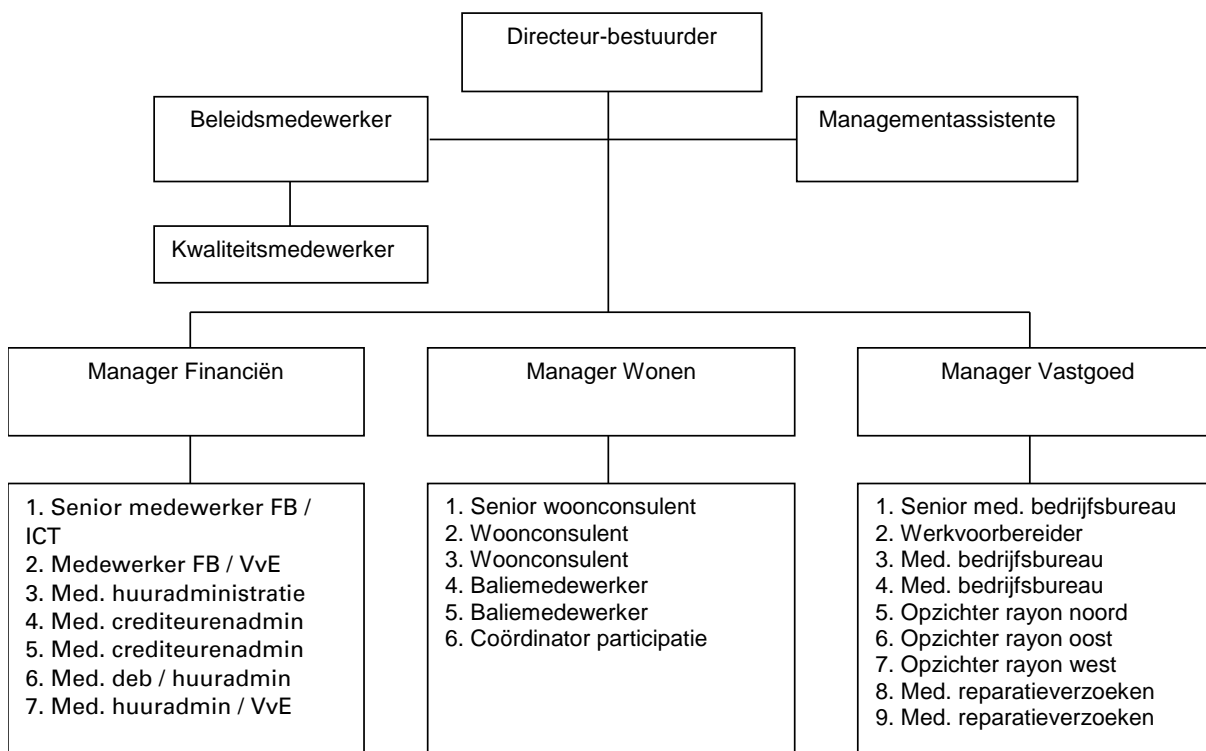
Directeur-bestuurder

Beleidsmedewerker

Managementassistente

Kwaliteitsmedewerker

Manager Financiën

Manager Wonen

Manager Vastgoed

1. Senior medewerker FB / ICT
2. Medewerker FB / VvE
3. Med. huuradministratie
4. Med. crediteurenadmin
5. Med. crediteurenadmin
6. Med. deb / huuradmin
7. Med. huuradmin / VvE

1. Senior woonconsulent
2. Woonconsulent
3. Woonconsulent
4. Baliemedewerker
5. Baliemedewerker
6. Coördinator participatie

1. Senior med. bedrijfsbureau
2. Werkvoorbereider
3. Med. bedrijfsbureau
4. Med. bedrijfsbureau
5. Opzichter rayon noord
6. Opzichter rayon oost
7. Opzichter rayon west
8. Med. reparatieverzoeken
9. Med. reparatieverzoeken